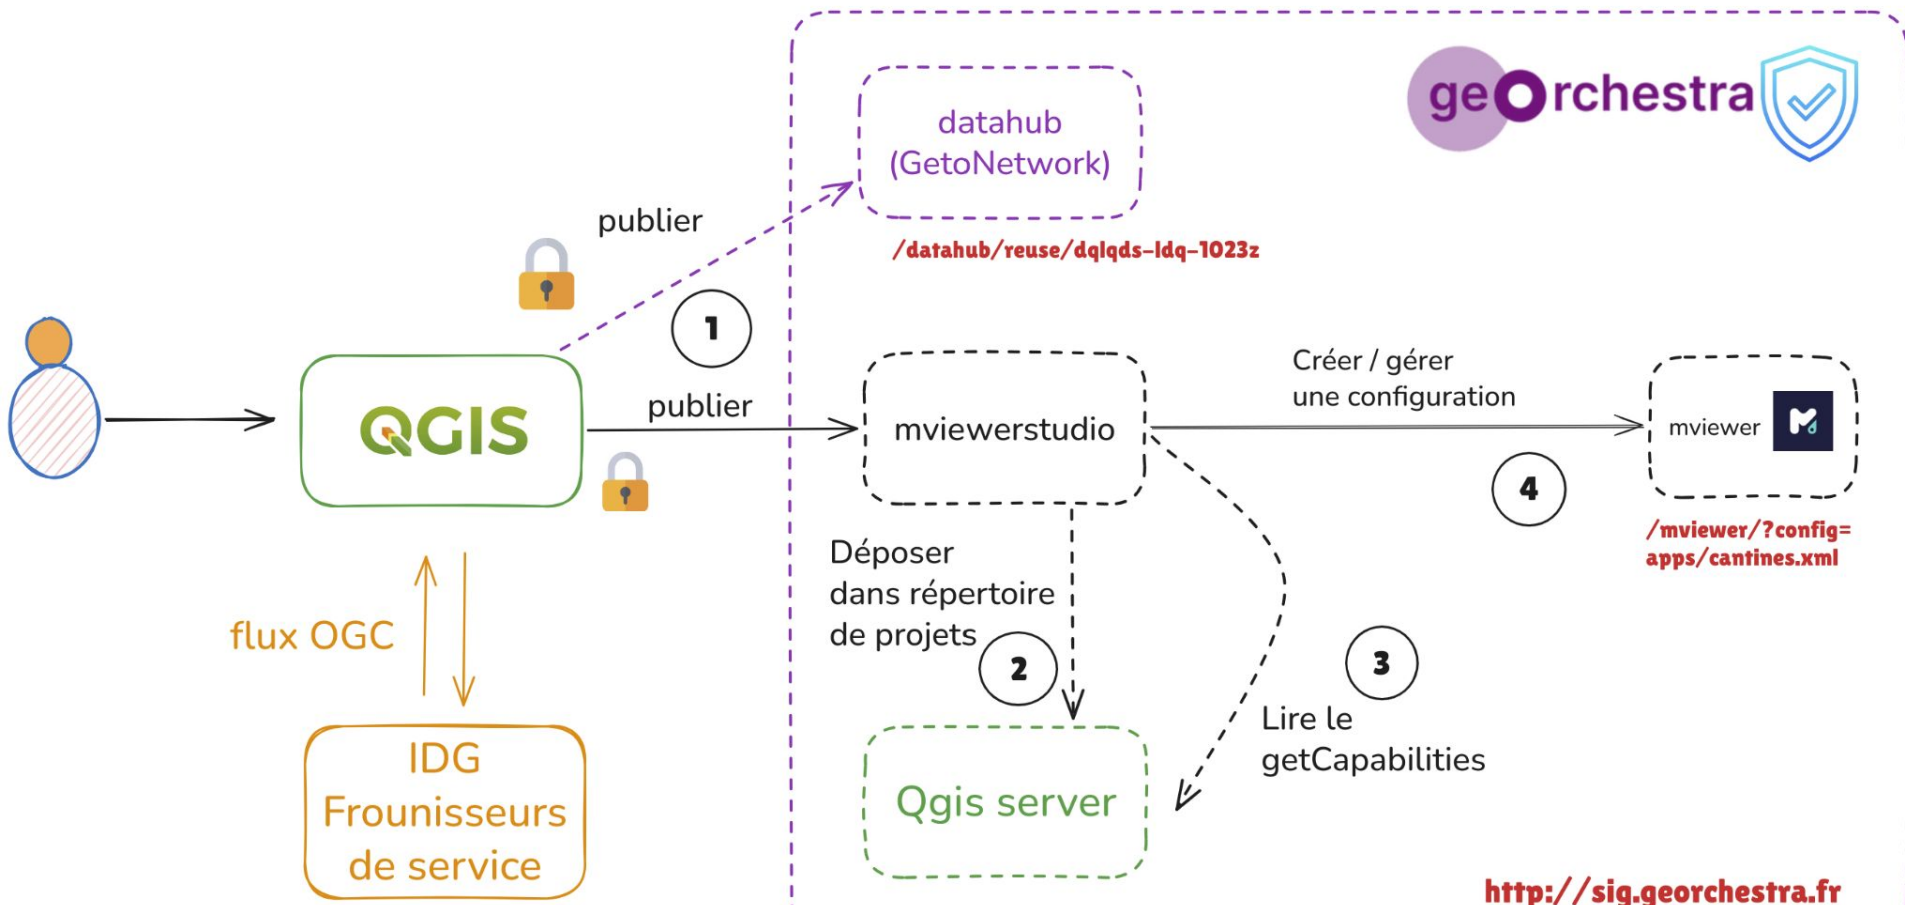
geOrchestra

datahub (GetoNetwork)

/datahub/reuse/dqlqds-ldq-1023z

publier

1

QGIS

publier

mviewerstudio

Créer / gérer une configuration

mviewer

4

/mviewer/?config= apps/cantines.xml

Déposer dans répertoire de projets

2

3

Lire le getCapabilities

flux OGC

IDG Frounisseurs de service

Qgis server

http://sig.georchestra.fr